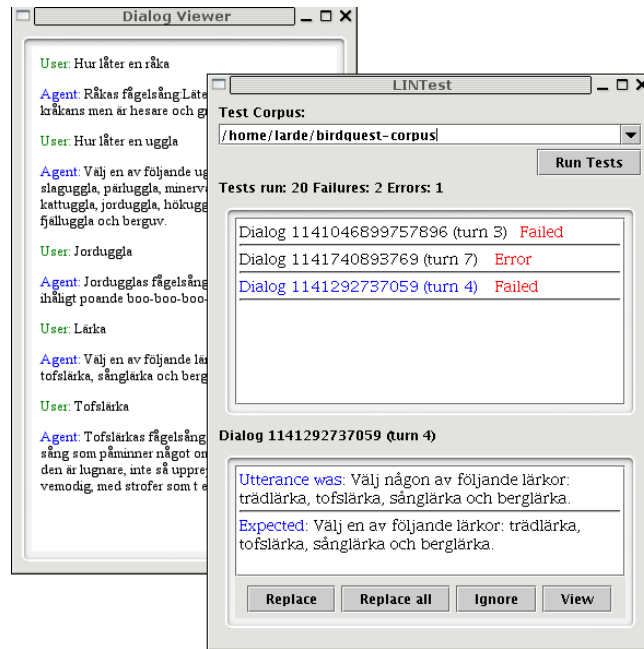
Dialog Viewer

User: Hur låter en råka

Agent: Råkas fågelsång:Låte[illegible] kråkans men är hesare och g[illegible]

User: Hur låter en uggla

Agent: Välj en av följande ug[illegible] slaguggla, pärluggla, minerv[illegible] kattuggla, jorduggla, hökugg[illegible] fjälluggla och berguv.

User: Jorduggla

Agent: Jordugglas fågelsång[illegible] ihåligt poande boo-boo-boo-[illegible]

User: Lärka

Agent: Välj en av följande lär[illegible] tofslärka, sånglärka och berg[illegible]

User: Tofslärka

Agent: Tofslärkas fågelsång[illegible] sång som påminner något om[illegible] den är lugnare, inte så upprep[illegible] vemodig, med strofer som t e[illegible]

LINTest

Test Corpus:

/home/larde/birdquest-corpus

Run Tests

Tests run: 20 Failures: 2 Errors: 1

Dialog 1141046899757896 (turn 3) Failed
Dialog 1141740893769 (turn 7) Error
Dialog 1141292737059 (turn 4) Failed

Dialog 1141292737059 (turn 4)

Utterance was: Välj någon av följande lärkor: trädlärka, tofslärka, sånglärka och berglärka.

Expected: Välj en av följande lärkor: trädlärka, tofslärka, sånglärka och berglärka.

Replace
Replace all
Ignore
View